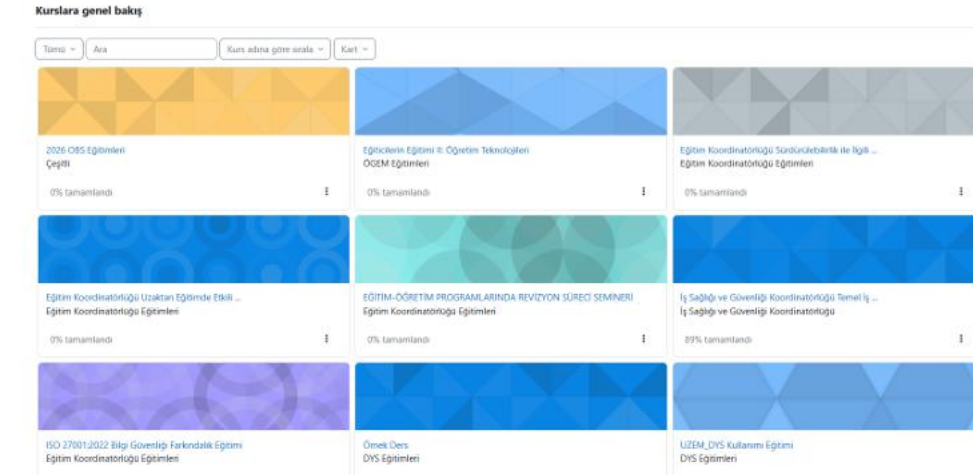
Kurslara genel bakış

Tümü
Ara
Kurs adına göre sırala
Kart

2026 OBS Eğitimleri
Çeşitli
0% tamamlandı

Eğiticilerin Eğitimi II: Öğretim Teknolojileri
ÖGEM Eğitimleri
0% tamamlandı

Eğitim Koordinatörlüğü Sürdürülebilirlik ile İlgili ...
Eğitim Koordinatörlüğü Eğitimleri
0% tamamlandı

Eğitim Koordinatörlüğü Uzaktan Eğitimde Etkili ...
Eğitim Koordinatörlüğü Eğitimleri
0% tamamlandı

EĞİTİM-ÖĞRETİM PROGRAMLARINDA REVİZYON SÜRECİ SEMİNERİ
Eğitim Koordinatörlüğü Eğitimleri
0% tamamlandı

İş Sağlığı ve Güvenliği Koordinatörlüğü Temel İş ...
İş Sağlığı ve Güvenliği Koordinatörlüğü
89% tamamlandı

ISO 27001:2022 Bilgi Güvenliği Farkındalık Eğitimi
Eğitim Koordinatörlüğü Eğitimleri

Örnek Ders
DYS Eğitimleri

UZEM_DYS Kullanımı Eğitimi
DYS Eğitimleri